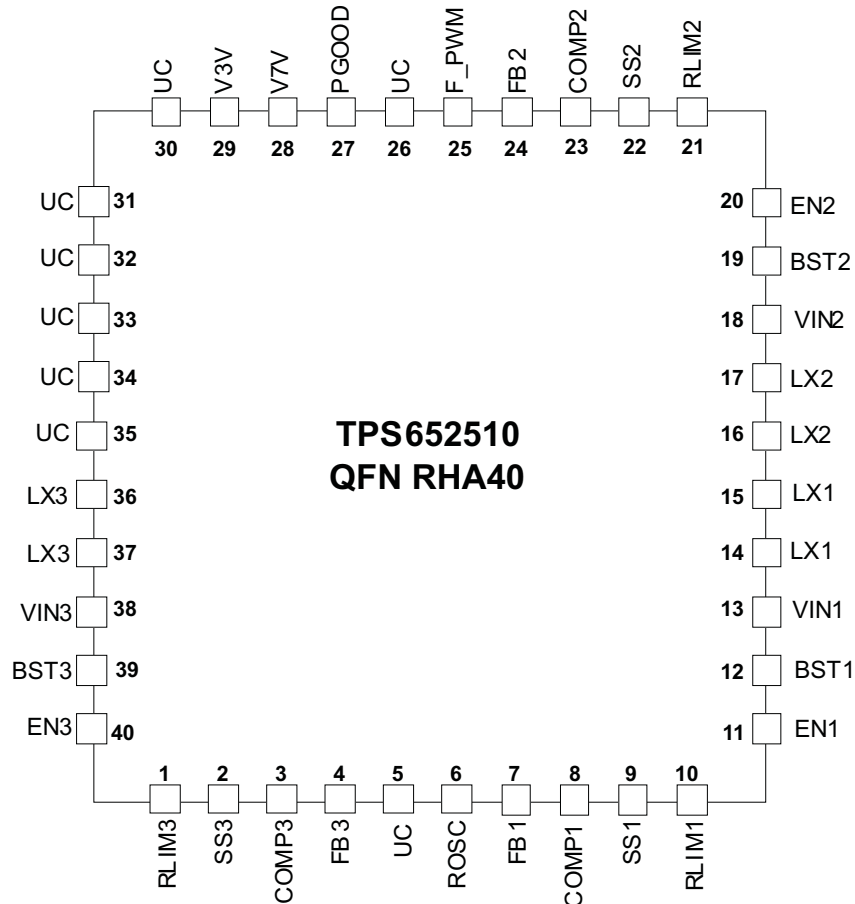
UC 30
V3V 29
V7V 28
PGOOD 27
UC 26
F_PWM 25
FB2 24
COMP2 23
SS2 22
RLIM2 21

UC 31
UC 32
UC 33
UC 34
UC 35
LX3 36
LX3 37
VIN3 38
BST3 39
EN3 40

20 EN2
19 BST2
18 VIN2
17 LX2
16 LX2
15 LX1
14 LX1
13 VIN1
12 BST1
11 EN1

TPS652510
QFN RHA40

1 RLIM3
2 SS3
3 COMP3
4 FB3
5 UC
6 ROSC
7 FB1
8 COMP1
9 SS1
10 RLIM1